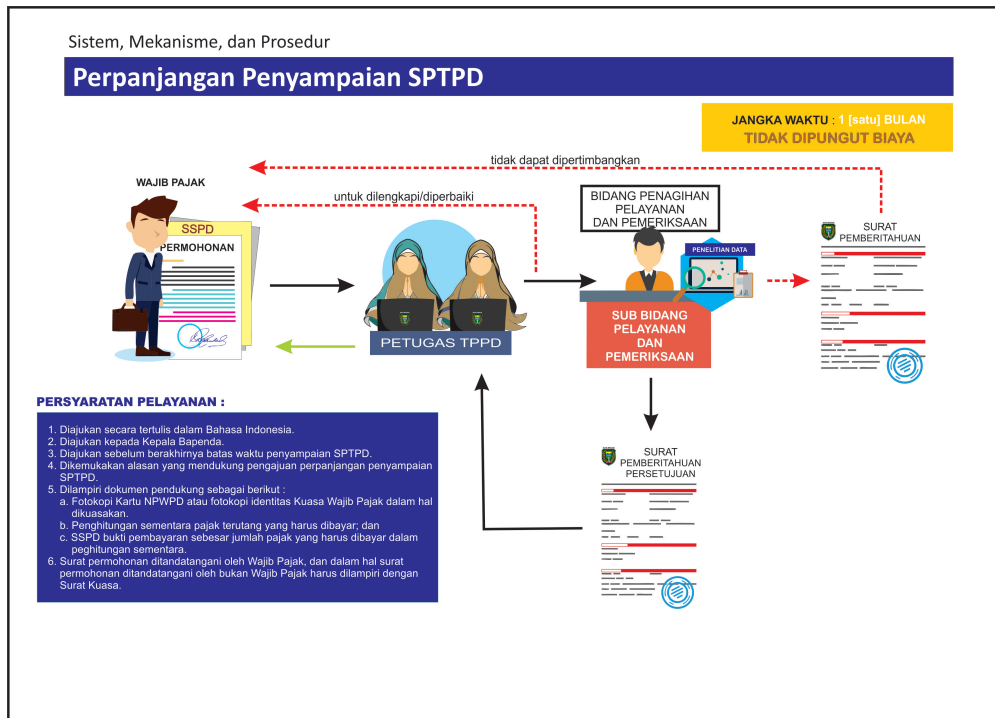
Sistem, Mekanisme, dan Prosedur

Perpanjangan Penyampaian SPTPD

JANGKA WAKTU : 1 [satu] BULAN
TIDAK DIPUNGUT BIAYA

tidak dapat dipertimbangkan

WAJIB PAJAK

untuk dilengkapi/diperbaiki

SSPD

PERMOHONAN

BIDANG PENAGIHAN PELAYANAN DAN PEMERIKSAAN

PENELITIAN DATA

SURAT PEMBERITAHUAN

PETUGAS TPPD

SUB BIDANG PELAYANAN DAN PEMERIKSAAN

PERSYARATAN PELAYANAN :

1. Diajukan secara tertulis dalam Bahasa Indonesia.
2. Diajukan kepada Kepala Bapenda.
3. Diajukan sebelum berakhirnya batas waktu penyampaian SPTPD.
4. Dikemukakan alasan yang mendukung pengajuan perpanjangan penyampaian SPTPD.
5. Dilampiri dokumen pendukung sebagai berikut :
a. Fotokopi Kartu NPWPD atau fotokopi identitas Kuasa Wajib Pajak dalam hal dikuasakan.
b. Penghitungan sementara pajak terutang yang harus dibayar; dan
c. SSPD bukti pembayaran sebesar jumlah pajak yang harus dibayar dalam peghitungan sementara.
6. Surat permohonan ditandatangani oleh Wajib Pajak, dan dalam hal surat permohonan ditandatangani oleh bukan Wajib Pajak harus dilampiri dengan Surat Kuasa.

SURAT PEMBERITAHUAN PERSETUJUAN